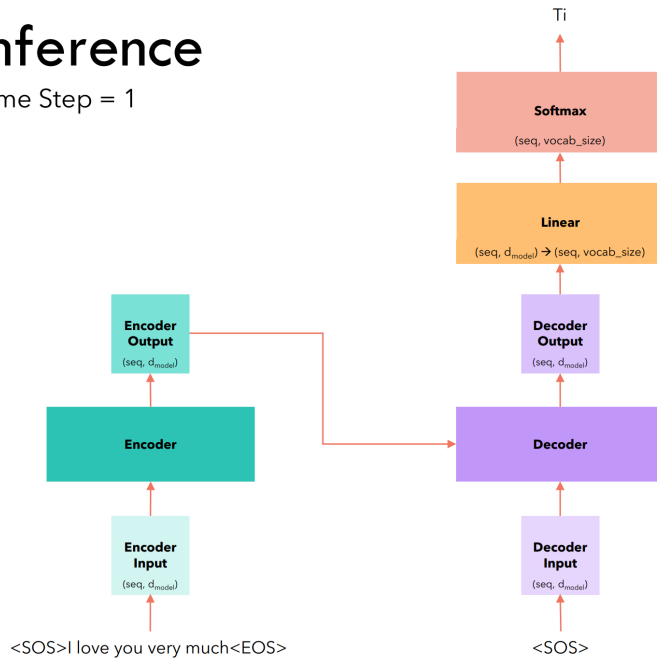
nference
me Step = 1

Ti

Softmax
(seq, vocab_size)

Linear
(seq, $d_{model}$) → (seq, vocab_size)

Encoder Output
(seq, $d_{model}$)

Decoder Output
(seq, $d_{model}$)

Encoder

Decoder

Encoder Input
(seq, $d_{model}$)

Decoder Input
(seq, $d_{model}$)

<SOS>I love you very much<EOS>

<SOS>